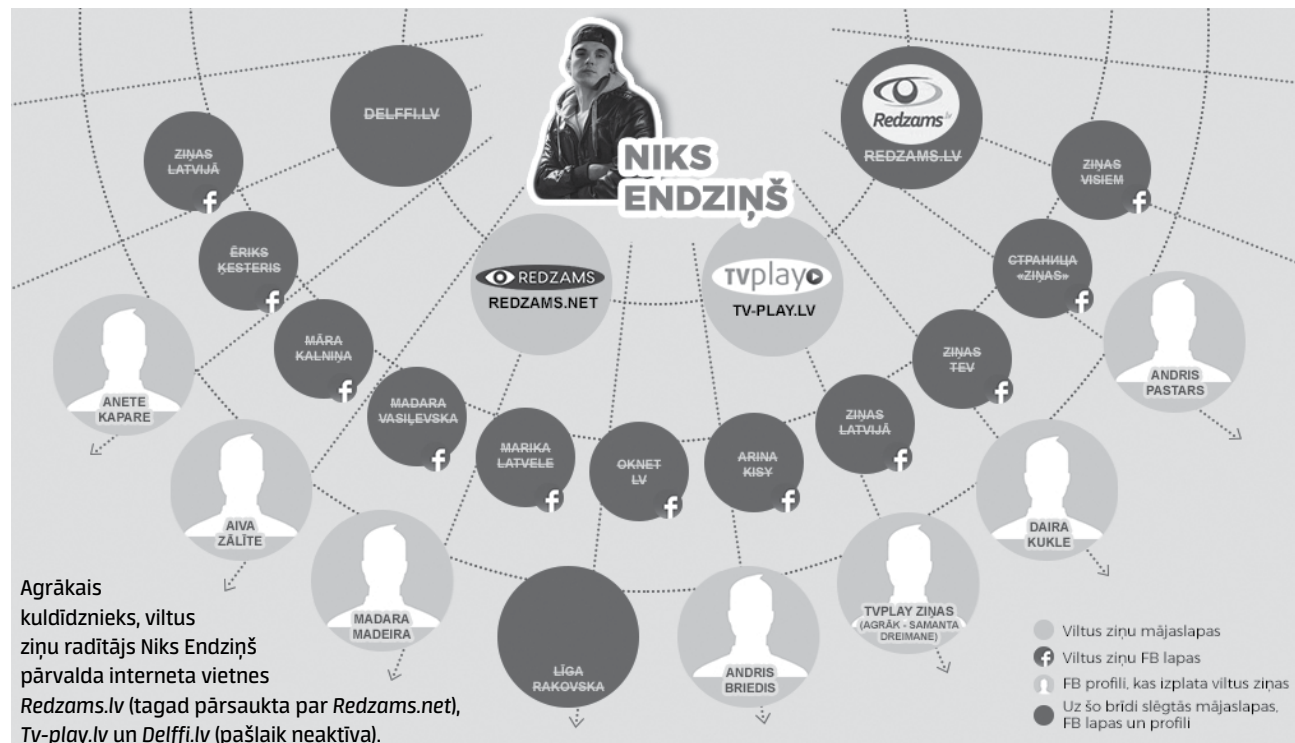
NIKS ENDZIŅŠ

DELFFI.LV

Redzams

REDZAMS.LV

ZIŅAS LATVIJĀ

ZIŅAS VISIEM

ĒRIKS ĶESTERIS

REDZAMS

REDZAMS.NET

TVplay

TV-PLAY.LV

СТРАНИЦА «ZIŅAS»

MĀRA KALNIŅA

ZIŅAS TEV

ANETE KAPARE

ANDRIS PASTARS

MADARA VASIĻEVSKA

ZIŅAS LATVIJĀ

MARIKA LATVELE

OKNET LV

ARINA KISY

AIVA ZĀLĪTE

DAIRA KUKLE

MADARA MADEIRA

TVPLAY ZIŅAS (AGRĀK - SAMANTA DREIMANE)

LĪGA RAKOVSKA

ANDRIS BRIEDIS

Agrākais kuldīdznieks, viltus ziņu radītājs Niks Endziņš pārvalda interneta vietnes *Redzams.lv* (tagad pārsaukta par *Redzams.net*), *Tv-play.lv* un *Delffi.lv* (pašlaik neaktīva).

Viltus ziņu mājaslapas

Viltus ziņu FB lapas

FB profili, kas izplata viltus ziņas

Uz šo brīdi slēgtās mājaslapas, FB lapas un profili